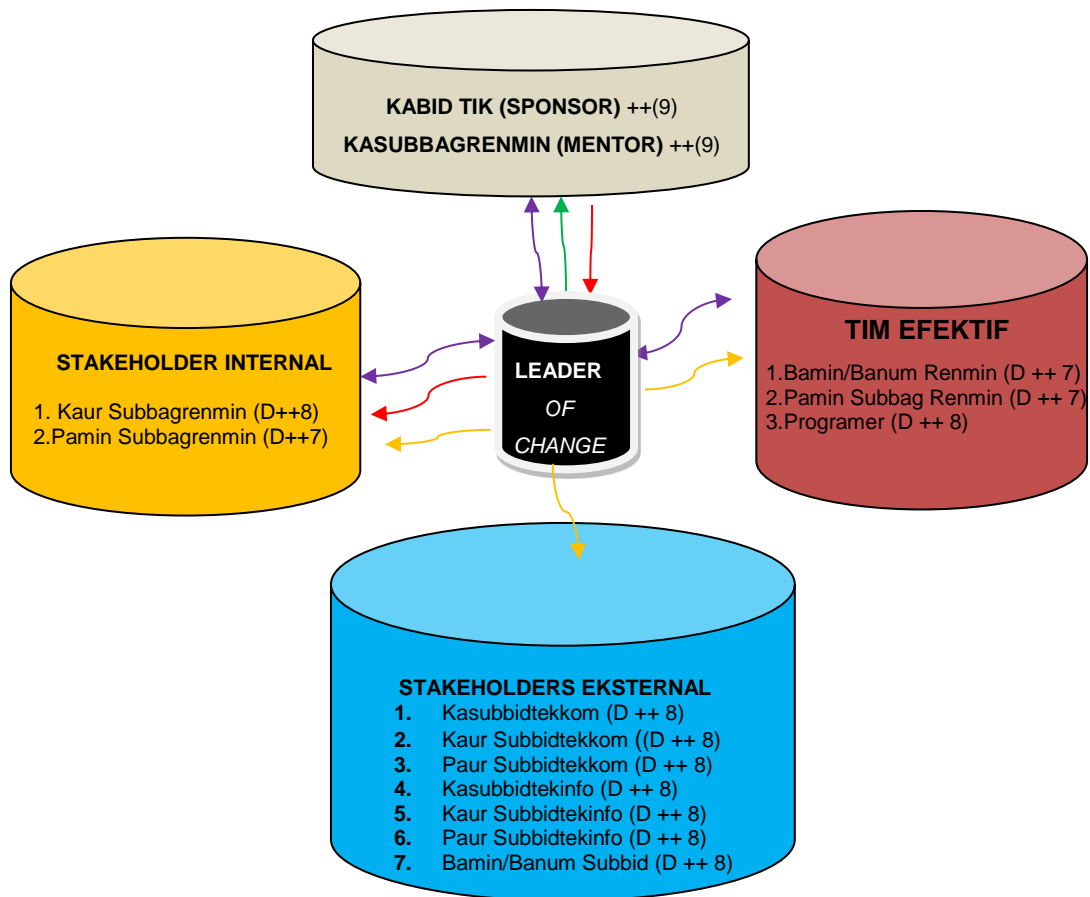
KABID TIK (SPONSOR) ++(9)
KASUBBAGRENMIN (MENTOR) ++(9)

STAKEHOLDER INTERNAL
1. Kaur Subbagrenmin (D++8)
2.Pamin Subbagrenmin (D++7)

LEADER
OF
CHANGE

TIM EFEKTIF
1.Bamin/Banum Renmin (D ++ 7)
2.Pamin Subbag Renmin (D ++ 7)
3.Programer (D ++ 8)

STAKEHOLDERS EKSTERNAL
1. Kasubbidtekkom (D ++ 8)
2. Kaur Subbidtekkom ((D ++ 8)
3. Paur Subbidtekkom (D ++ 8)
4. Kasubbidtekinfo (D ++ 8)
5. Kaur Subbidtekinfo (D ++ 8)
6. Paur Subbidtekinfo (D ++ 8)
7. Bamin/Banum Subbid (D ++ 8)